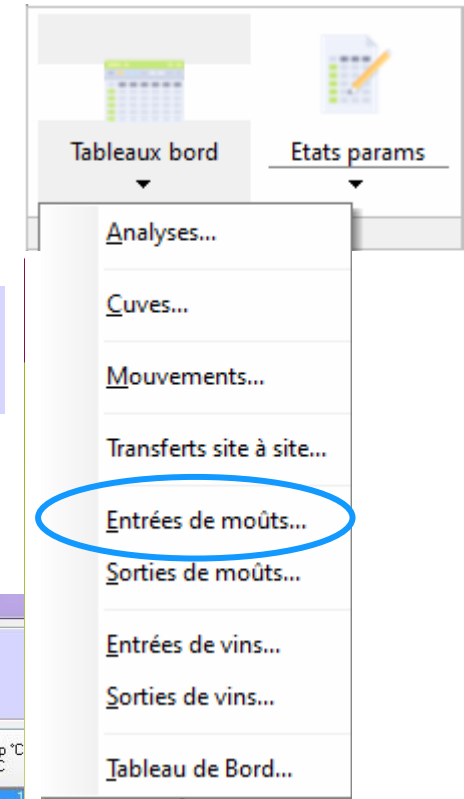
Tableaux bord

Etats params

Analyses...

Cuves...

Mouvements...

Transferts site à site...

Entrées de moûts...

Sorties de moûts...

Entrées de vins...

Sorties de vins...

Tableau de Bord...

p °C
C